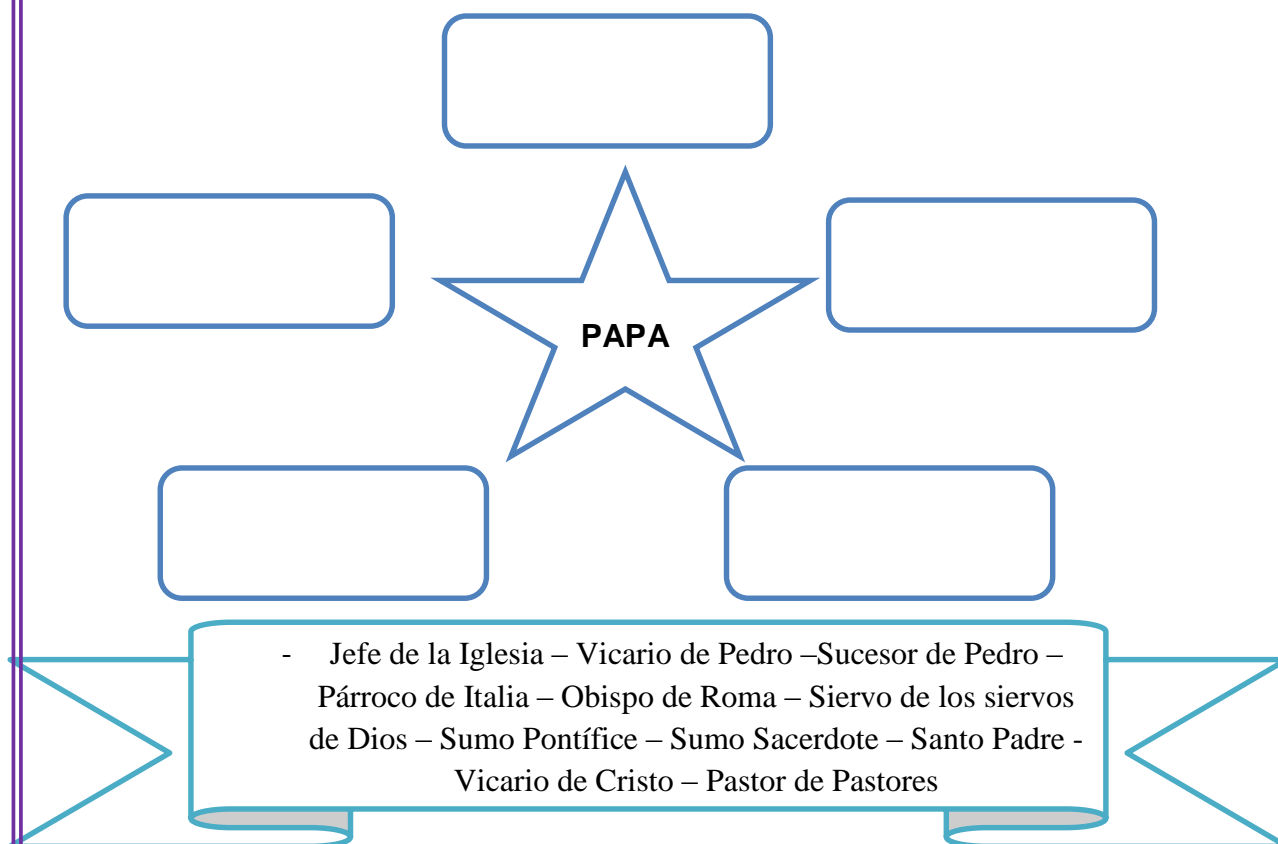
PAPA

- Jefe de la Iglesia – Vicario de Pedro –Sucesor de Pedro – Párroco de Italia – Obispo de Roma – Siervo de los siervos de Dios – Sumo Pontífice – Sumo Sacerdote – Santo Padre - Vicario de Cristo – Pastor de Pastores